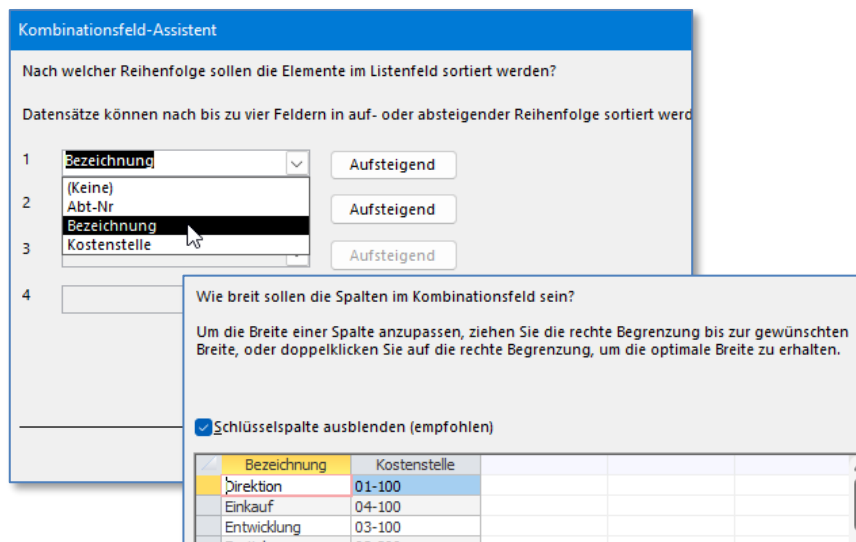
Kombinationsfeld-Assistent

Nach welcher Reihenfolge sollen die Elemente im Listenfeld sortiert werden?

Datensätze können nach bis zu vier Feldern in auf- oder absteigender Reihenfolge sortiert werd

1 Bezeichnung Aufsteigend

(Keine)
Abt-Nr
Bezeichnung
Kostenstelle

2 Aufsteigend

3 Aufsteigend

4

Wie breit sollen die Spalten im Kombinationsfeld sein?

Um die Breite einer Spalte anzupassen, ziehen Sie die rechte Begrenzung bis zur gewünschten Breite, oder doppelklicken Sie auf die rechte Begrenzung, um die optimale Breite zu erhalten.

Schlüsselspalte ausblenden (empfohlen)

| Bezeichnung | Kostenstelle |
|---|---|
| Direktion | 01-100 |
| Einkauf | 04-100 |
| Entwicklung | 03-100 |
| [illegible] | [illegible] |